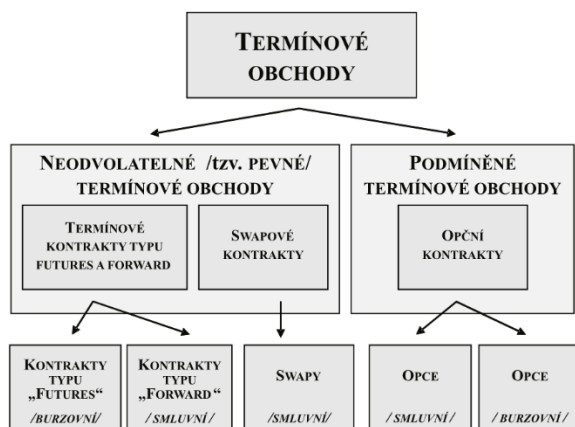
TERMÍNOVÉ OBCHODY

NEODVOLATELNÉ /TZV. PEVNÉ/ TERMÍNOVÉ OBCHODY

TERMÍNOVÉ KONTRAKTY TYPU FUTURES A FORWARD

SWAPOVÉ KONTRAKTY

PODMÍNĚNÉ TERMÍNOVÉ OBCHODY

OPČNÍ KONTRAKTY

KONTRAKTY TYPU „FUTURES“ /BURZOVNÍ/

KONTRAKTY TYPU „FORWARD“ /SMLUVNÍ/

SWAPY /SMLUVNÍ/

OPCE /SMLUVNÍ/

OPCE /BURZOVNÍ/